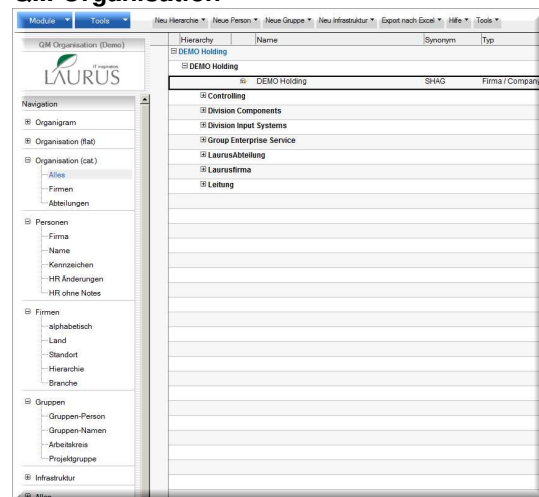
QM Organisation

Module ▼ Tools ▼

Neu Hierarchie ▼ Neue Person ▼ Neue Gruppe ▼ Neu Infrastruktur ▼ Export nach Excel ▼ Hilfe ▼ Tools ▼

QM Organisation (Demo)

IT inspiration
LAURUS

Navigation

⊞ Organigram
⊞ Organisation (flat)
⊟ Organisation (cat.)
Alles
Firmen
Abteilungen
⊟ Personen
Firma
Name
Kennzeichen
HR Änderungen
HR ohne Notes
⊟ Firmen
alphabetisch
Land
Standort
Hierarchie
Branche
⊟ Gruppen
Gruppen-Person
Gruppen-Namen
Arbeitskreis
Projektgruppe
⊞ Infrastruktur
⊞ Alles

| Hierarchy | Name | Synonym | Typ |
|---|---|---|---|
| ⊟ DEMO Holding | | | |
| ⊟ DEMO Holding | | | |
| | DEMO Holding | SHAG | Firma / Company |
| ⊞ Controlling | | | |
| ⊞ Division Components | | | |
| ⊞ Division Input Systems | | | |
| ⊞ Group Enterprise Service | | | |
| ⊞ LaurusAbteilung | | | |
| ⊞ Laurusfirma | | | |
| ⊞ Leitung | | | |